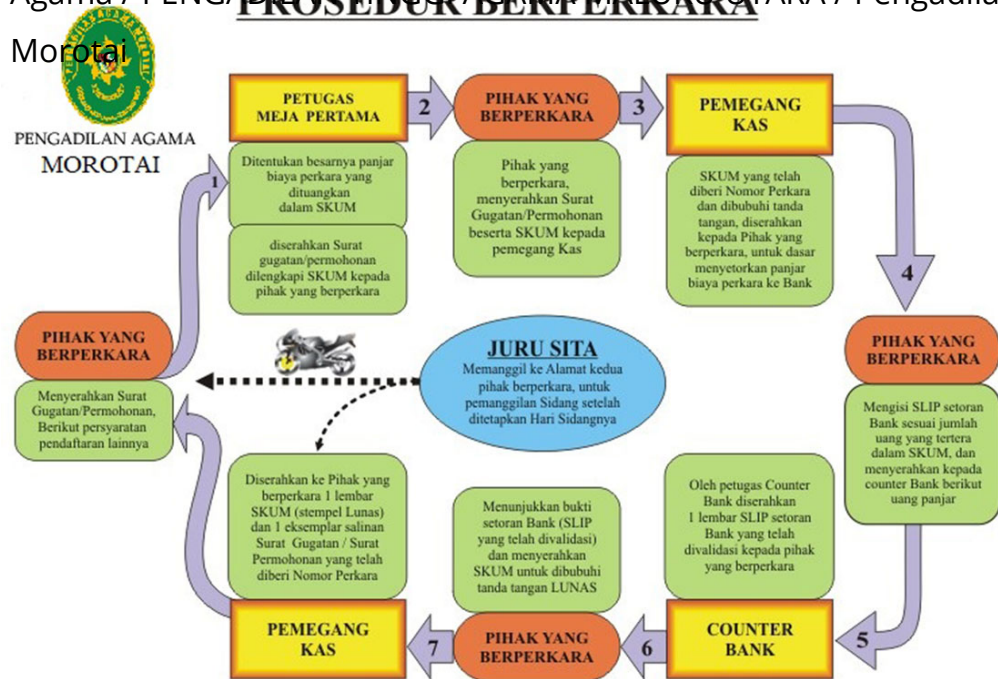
Agama / PENGADILAN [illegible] PERKARA / Pengadilan Agama Morotai

PROSEDUR BERPERKARA

PENGADILAN AGAMA
MOROTAI

PETUGAS MEJA PERTAMA

2

PIHAK YANG BERPERKARA

3

PEMEGANG KAS

1

Ditentukan besarnya panjar biaya perkara yang dituangkan dalam SKUM

diserahkan Surat gugatan/permohonan dilengkapi SKUM kepada pihak yang berperkara

Pihak yang berperkara, menyerahkan Surat Gugatan/Permohonan beserta SKUM kepada pemegang Kas

SKUM yang telah diberi Nomor Perkara dan dibubuhi tanda tangan, diserahkan kepada Pihak yang berperkara, untuk dasar menyetorkan panjar biaya perkara ke Bank

4

PIHAK YANG BERPERKARA

Menyerahkan Surat Gugatan/Permohonan, Berikut persyaratan pendaftaran lainnya

JURU SITA

Memanggil ke Alamat kedua pihak berperkara, untuk pemanggilan Sidang setelah ditetapkan Hari Sidangnya

PIHAK YANG BERPERKARA

Mengisi SLIP setoran Bank sesuai jumlah uang yang tertera dalam SKUM, dan menyerahkan kepada counter Bank berikut uang panjar

Diserahkan ke Pihak yang berperkara 1 lembar SKUM (stempel Lunas) dan 1 eksemplar salinan Surat Gugatan / Surat Permohonan yang telah diberi Nomor Perkara

Menunjukkan bukti setoran Bank (SLIP yang telah divalidasi) dan menyerahkan SKUM untuk dibubuhi tanda tangan LUNAS

Oleh petugas Counter Bank diserahkan 1 lembar SLIP setoran Bank yang telah divalidasi kepada pihak yang berperkara

PEMEGANG KAS

7

PIHAK YANG BERPERKARA

6

COUNTER BANK

5